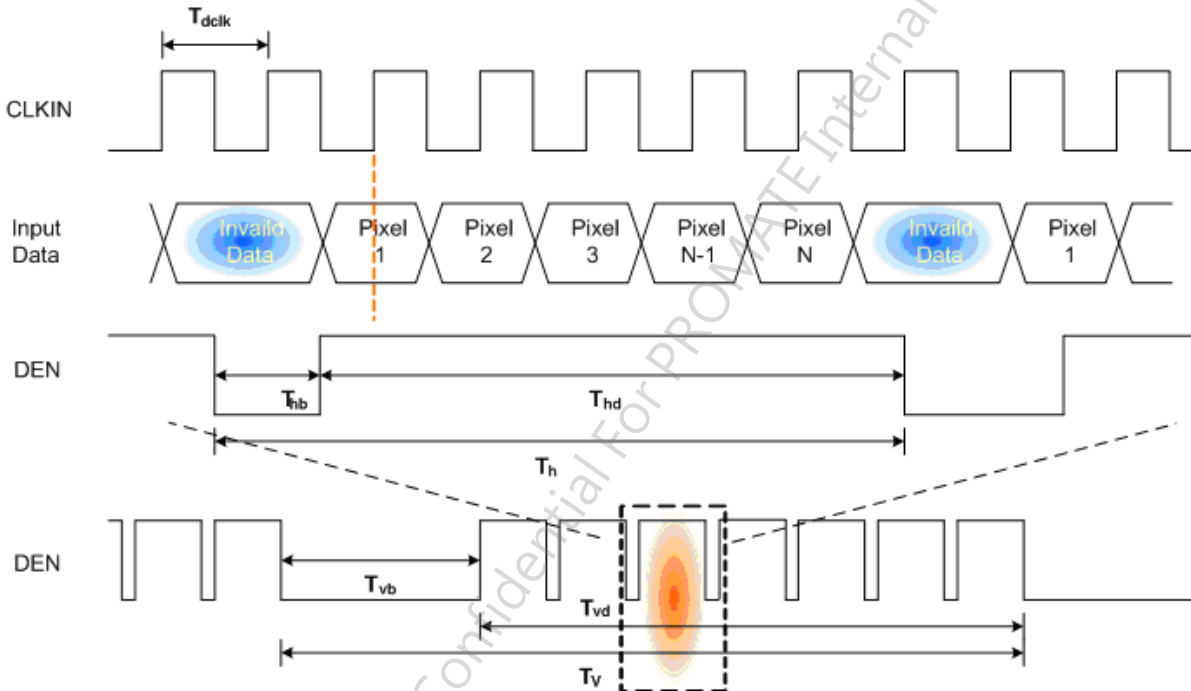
$T_{dclk}$

CLKIN

Input Data

Invaild Data

Pixel 1

Pixel 2

Pixel 3

Pixel N-1

Pixel N

Invaild Data

Pixel 1

DEN

$T_{hb}$

$T_{hd}$

$T_h$

DEN

$T_{vb}$

$T_{vd}$

$T_V$

Confidential For PROMATE Internal